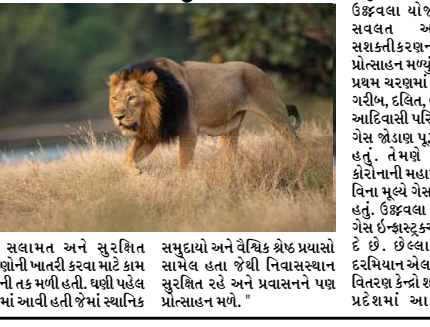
ઉજ્જવલા યોજ
સવલત અ
સશક્તીકરણ
પ્રોત્સાહન મળ્યું
પ્રથમ ચરણમાં
ગરીબ, દલિત,
આદિવાસી પરિ
ગેસ જોડાણ પૂ
હતું. તેમણે
કોરોનાની મહા
વિના મૂલ્યે ગેસ
હતું. ઉજ્જવલા
ગેસ ઇન્ફ્રાસ્ટ્રક્
દે છે. છેલ્લા
દરમિયાન એલ
વિતરણ કેન્દ્રો શ
પ્રદેશમાં આ

સલામત અને સુરક્ષિત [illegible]ણોની ખાતરી કરવા માટે કામ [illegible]ની તક મળી હતી. ઘણી પહેલ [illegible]માં આવી હતી જેમાં સ્થાનિક

સમુદાયો અને વૈશ્વિક શ્રેષ્ઠ પ્રયાસો સામેલ હતા જેથી નિવાસસ્થાન સુરક્ષિત રહે અને પ્રવાસનને પણ પ્રોત્સાહન મળે. "